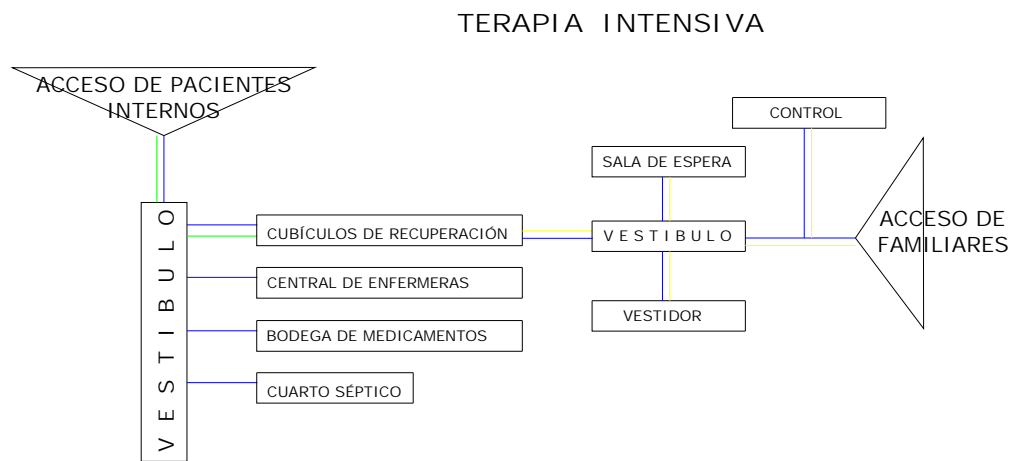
TERAPIA INTENSIVA

ACCESO DE PACIENTES INTERNOS

VESTIBULO

CUBÍCULOS DE RECUPERACIÓN

CENTRAL DE ENFERMERAS

BODEGA DE MEDICAMENTOS

CUARTO SÉPTICO

SALA DE ESPERA

VESTIBULO

VESTIDOR

CONTROL

ACCESO DE FAMILIARES